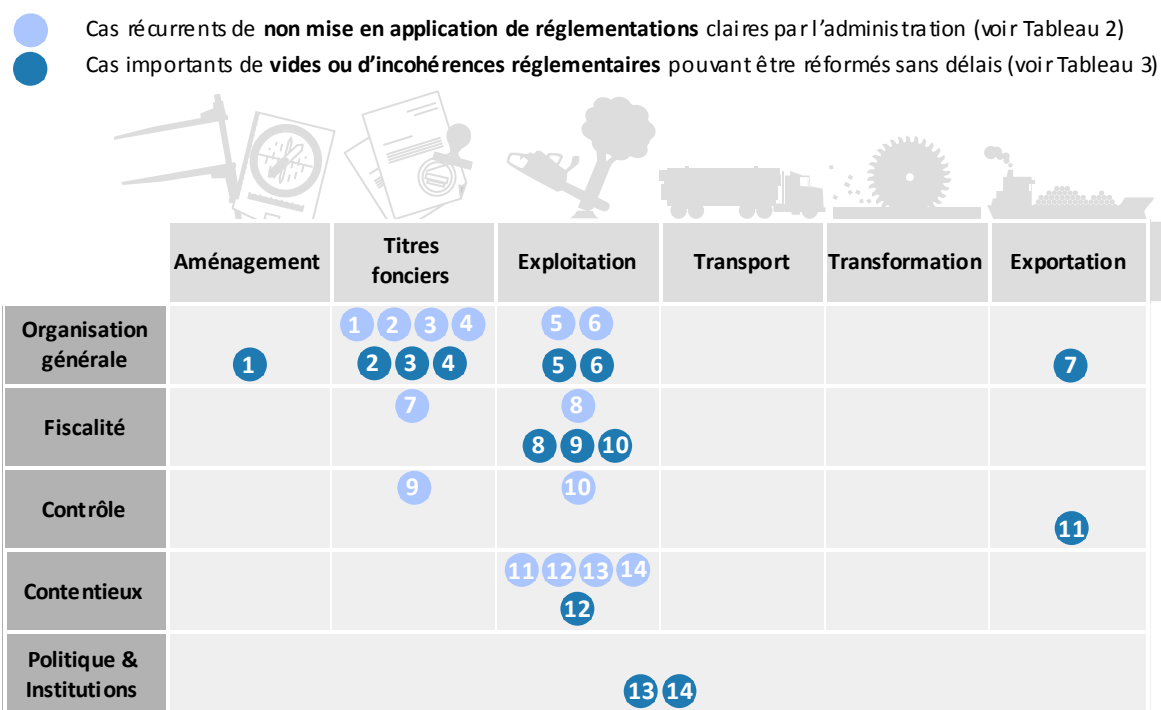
Cas récurrents de **non mise en application de réglementations** claires par l'administration (voir Tableau 2)
Cas importants de **vides ou d'incohérences réglementaires** pouvant être réformés sans délais (voir Tableau 3)

| | Aménagement | Titres fonciers | Exploitation | Transport | Transformation | Exportation |
|---|---|---|---|---|---|---|
| Organisation générale | 1 | 1 2 3 4 / 2 3 4 | 5 6 / 5 6 | | | 7 |
| Fiscalité | | 7 | 8 / 8 9 10 | | | |
| Contrôle | | 9 | 10 | | | 11 |
| Contentieux | | | 11 12 13 14 / 12 | | | |
| Politique & Institutions | 13 14 | | | | | |